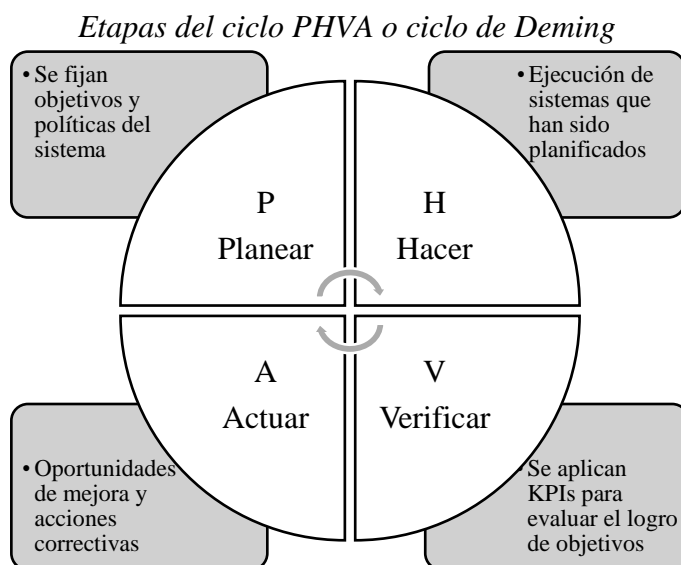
*Etapas del ciclo PHVA o ciclo de Deming*

• Se fijan objetivos y políticas del sistema

• Ejecución de sistemas que han sido planificados

P
Planear

H
Hacer

A
Actuar

V
Verificar

• Oportunidades de mejora y acciones correctivas

Se aplican KPIs para evaluar el logro de objetivos